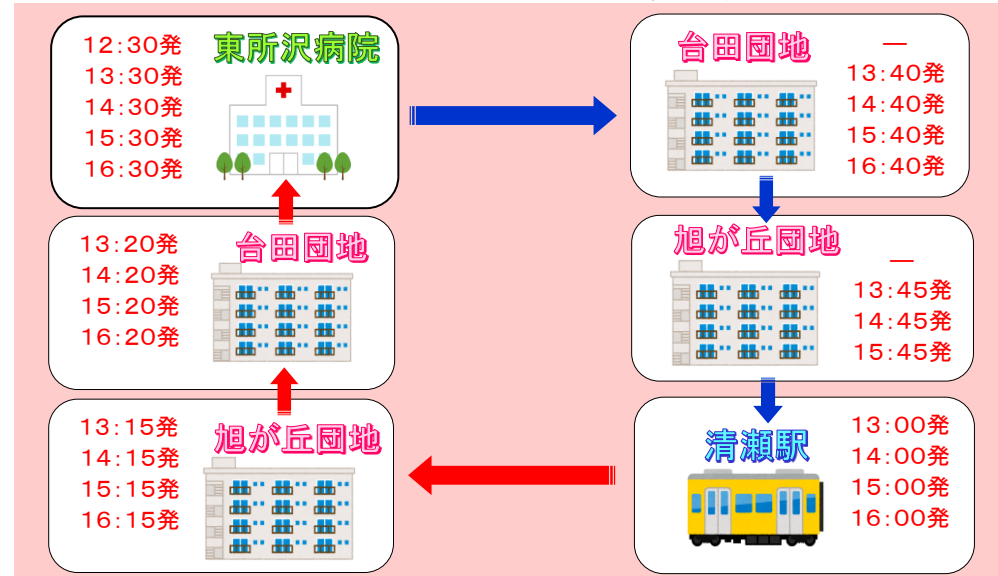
12:30発
13:30発
14:30発
15:30発
16:30発

東所沢病院

台田団地

—
13:40発
14:40発
15:40発
16:40発

旭が丘団地

—
13:45発
14:45発
15:45発

清瀬駅

13:00発
14:00発
15:00発
16:00発

旭が丘団地

13:15発
14:15発
15:15発
16:15発

台田団地

13:20発
14:20発
15:20発
16:20発